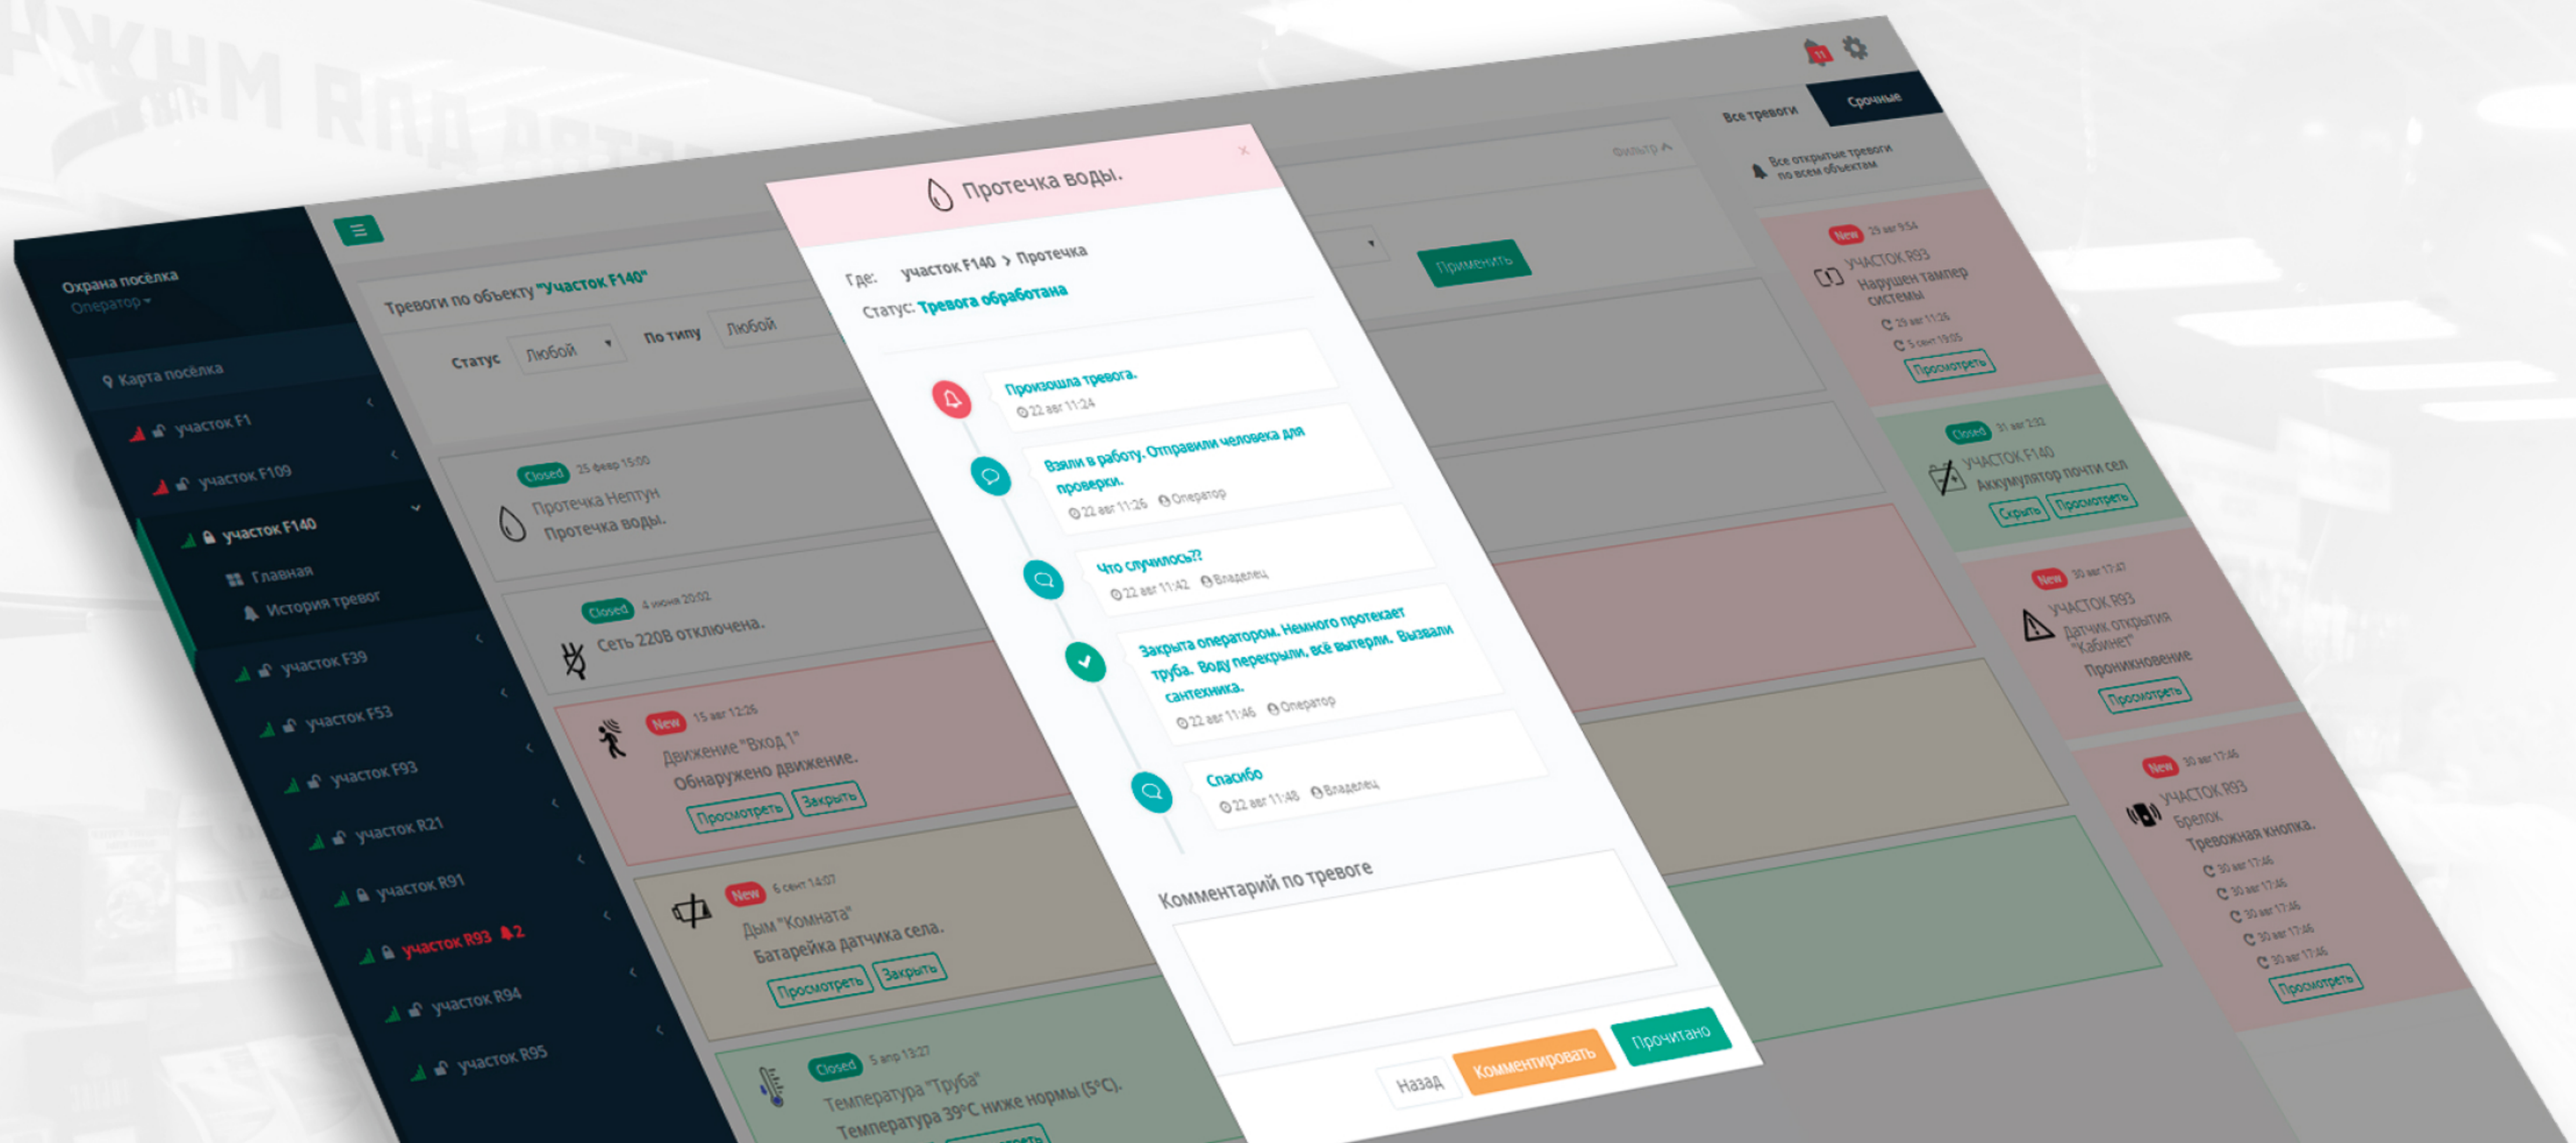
Охрана посёлка
Оператор

Карта посёлка
участок F1
участок F109
участок F140
Главная
История тревог
участок F39
участок F53
участок F93
участок R21
участок R91
участок R93 2
участок R94
участок R95

Тревоги по объекту "Участок F140"
Статус Любой
По типу Любой

Closed 25 февр 15:00
Протечка Нептун
Протечка воды.

Closed 4 июня 20:02
Сеть 220В отключена.

New 15 авг 12:26
Движение "Вход 1"
Обнаружено движение.
Просмотреть Закрыть

New 6 сент 14:07
Дым "Комната"
Батарейка датчика села.
Просмотреть Закрыть

Closed 5 апр 13:27
Температура "Труба"
Температура 39°C ниже нормы (5°C).

Протечка воды.
Где: участок F140 > Протечка
Статус: Тревога обработана

Произошла тревога.
22 авг 11:24

Взяли в работу. Отправили человека для проверки.
22 авг 11:26 Оператор

Что случилось??
22 авг 11:42 Владелец

Закрыта оператором. Немного протекает труба. Воду перекрыли, всё вытерли. Вызвали сантехника.
22 авг 11:46 Оператор

Спасибо
22 авг 11:48 Владелец

Комментарий по тревоге

Назад Комментировать Прочитано

Фильтр
Применить

Все тревоги Срочные
Все открытые тревоги по всем объектам

New 29 авг 9:54
УЧАСТОК R93
Нарушен тампер системы
29 авг 11:26
5 сент 19:05
Просмотреть

Closed 31 авг 2:32
УЧАСТОК F140
Аккумулятор почти сел
Скрыть Просмотреть

New 30 авг 17:47
УЧАСТОК R93
Датчик открытия "Кабинет"
Проникновение
Просмотреть

New 30 авг 17:46
УЧАСТОК R93
Брелок
Тревожная кнопка.
30 авг 17:46
30 авг 17:46
30 авг 17:46
30 авг 17:46
30 авг 17:46
Просмотреть